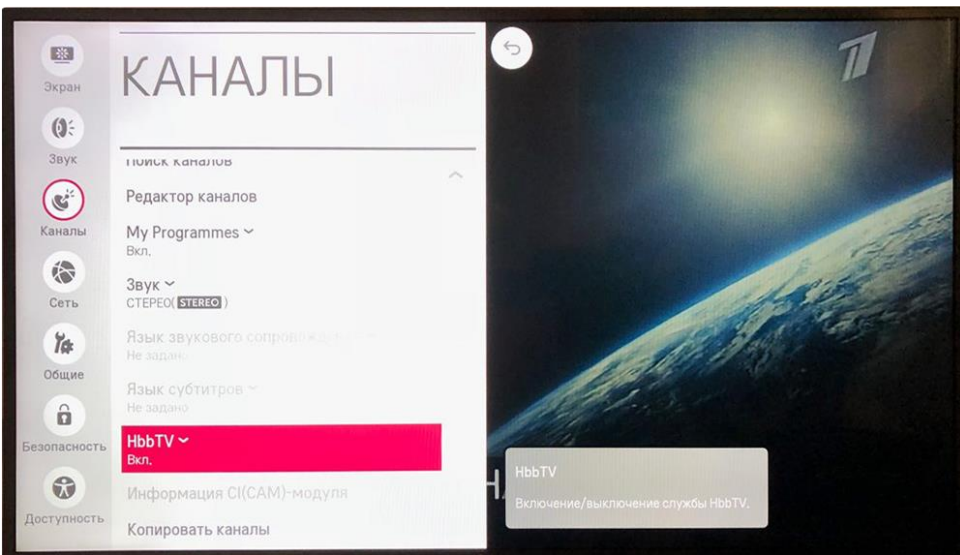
Экран
Звук
Каналы
Сеть
Общие
Безопасность
Доступность

КАНАЛЫ

Поиск каналов
Редактор каналов
My Programmes
Вкл.
Звук
СТЕРЕО( STEREO )
Язык звукового сопров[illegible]
Не задано
Язык субтитров
Не задано
HbbTV
Вкл.
Информация CI(CAM)-модуля
Копировать каналы

HbbTV
Включение/выключение службы HbbTV.